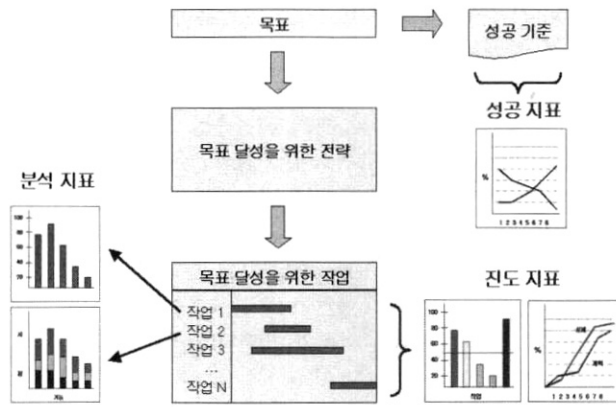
목표

성공 기준

성공 지표

%

1 2 3 4 5 6 7 8

목표 달성을 위한 전략

분석 지표

100
80
60
40
20
0

목표 달성을 위한 작업

작업 1
작업 2
작업 3
...
작업 N

진도 지표

100
80
60
40
20
0

%

1 2 3 4 5 6 7 8